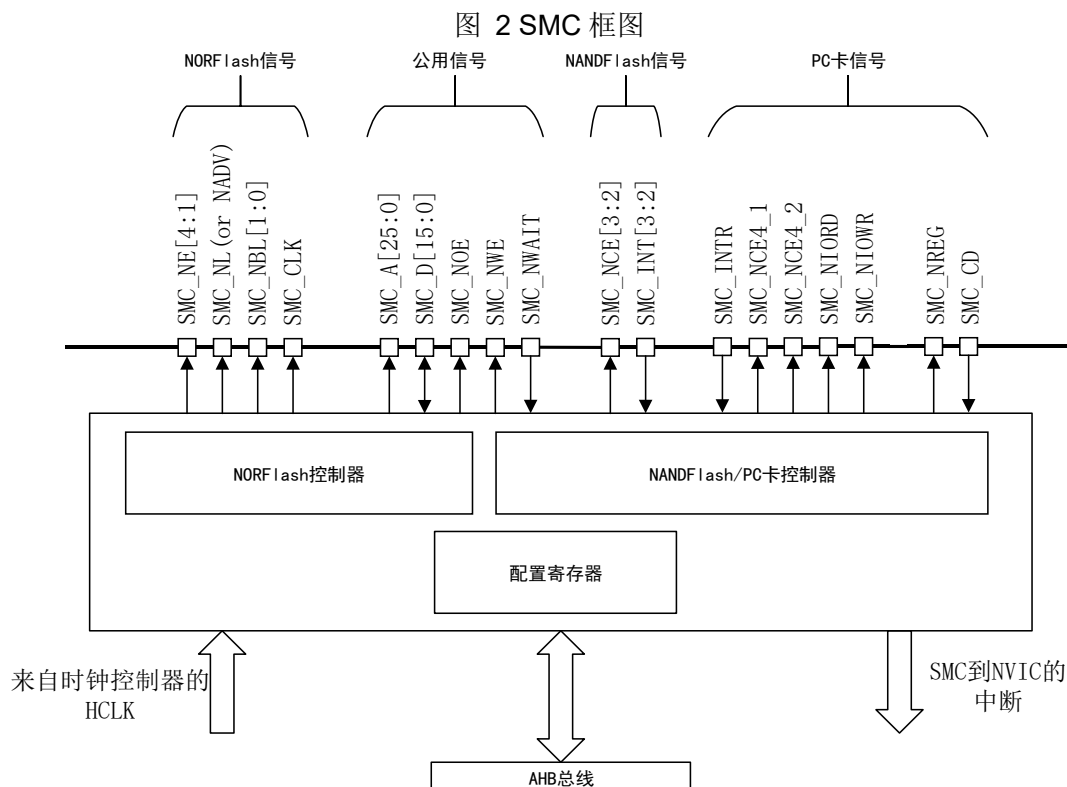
图 2 SMC 框图

NORFlash信号
公用信号
NANDFlash信号
PC卡信号

SMC_NE[4:1]
SMC_NL(or NADV)
SMC_NBL[1:0]
SMC_CLK
SMC_A[25:0]
SMC_D[15:0]
SMC_NOE
SMC_NWE
SMC_NWAIT
SMC_NCE[3:2]
SMC_INT[3:2]
SMC_INTR
SMC_NCE4_1
SMC_NCE4_2
SMC_NIORD
SMC_NIOWR
SMC_NREG
SMC_CD

NORFlash控制器
NANDFlash/PC卡控制器
配置寄存器

来自时钟控制器的 HCLK
SMC到NVIC的 中断
AHB总线